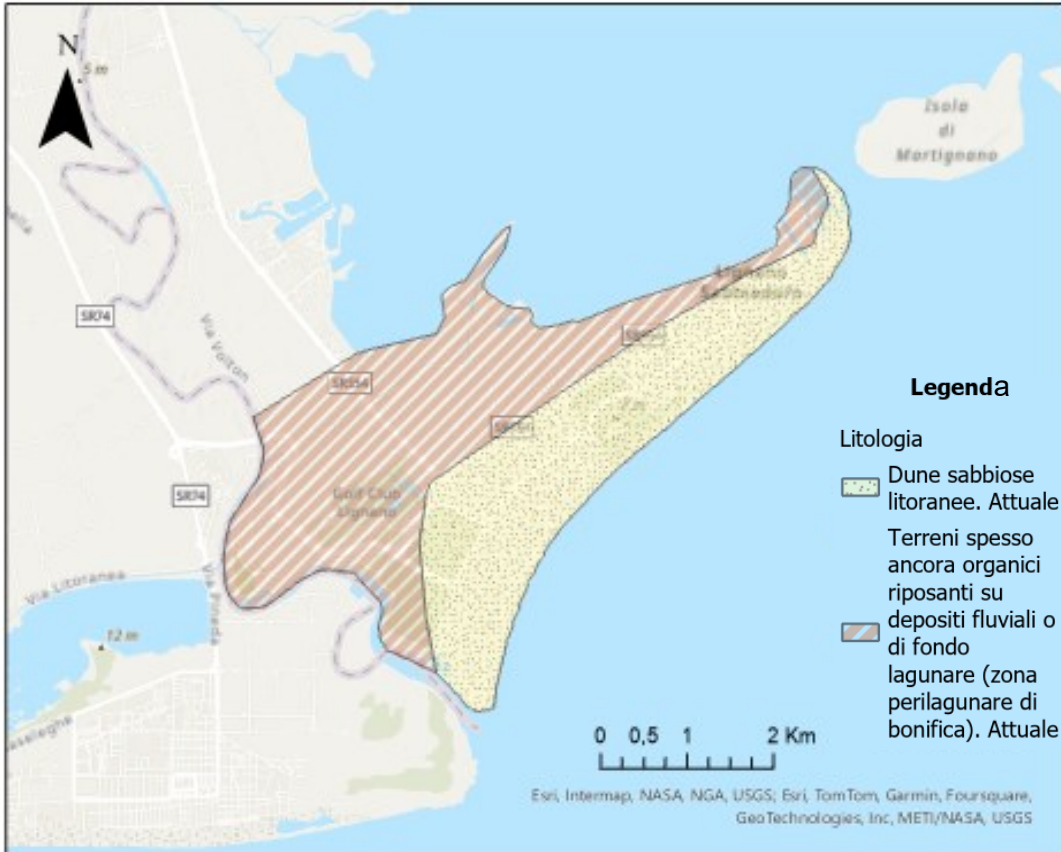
N

5 m

Isola di Martignano

SR74

Via Volton

SR354

SR74

Golf Club Lignano

Via Litoranea

Via Pineda

12 m

Legenda

Litologia

Dune sabbiose litoranee. Attuale

Terreni spesso ancora organici riposanti su depositi fluviali o di fondo lagunare (zona perilagunare di bonifica). Attuale

0 0,5 1 2 Km

Esri, Intermap, NASA, NGA, USGS; Esri, TomTom, Garmin, Foursquare, GeoTechnologies, Inc, METI/NASA, USGS